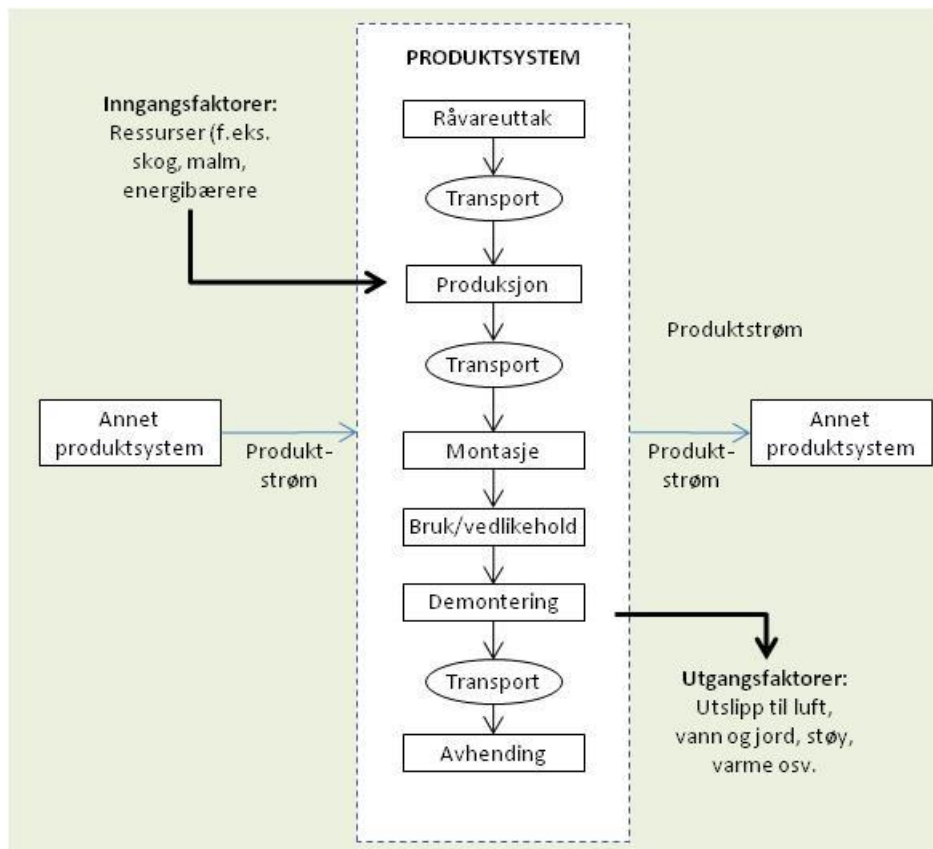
PRODUKTSYSTEM

Inngangsfaktorer:
Ressurser (f.eks. skog, malm, energibærere

Råvareuttak

Transport

Produksjon

Produktstrøm

Transport

Annet produktsystem

Produkt-strøm

Montasje

Produkt-strøm

Annet produktsystem

Bruk/vedlikehold

Demontering

Transport

Avhending

Utgangsfaktorer:
Utslipp til luft, vann og jord, støy, varme osv.